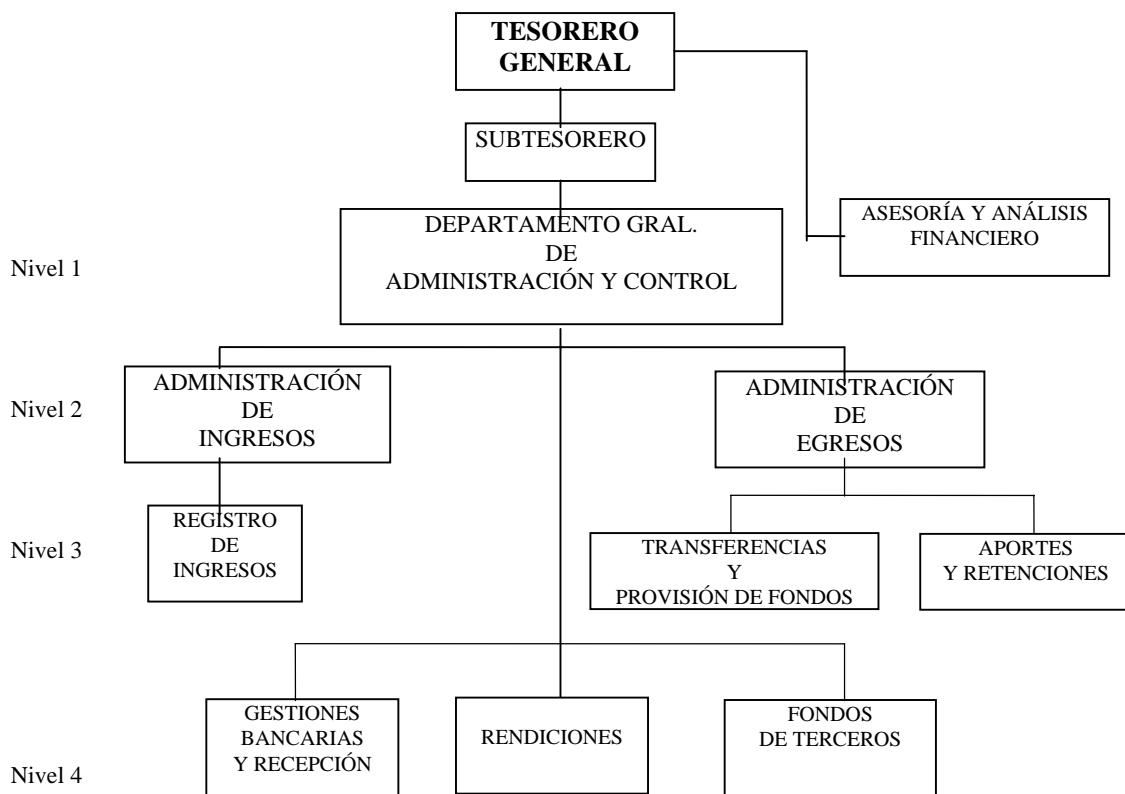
TESORERO GENERAL

SUBTESORERO

ASESORÍA Y ANÁLISIS FINANCIERO

DEPARTAMENTO GRAL. DE ADMINISTRACIÓN Y CONTROL

Nivel 1

ADMINISTRACIÓN DE INGRESOS

ADMINISTRACIÓN DE EGRESOS

Nivel 2

REGISTRO DE INGRESOS

TRANSFERENCIAS Y PROVISIÓN DE FONDOS

APORTES Y RETENCIONES

Nivel 3

GESTIONES BANCARIAS Y RECEPCIÓN

RENDICIONES

FONDOS DE TERCEROS

Nivel 4